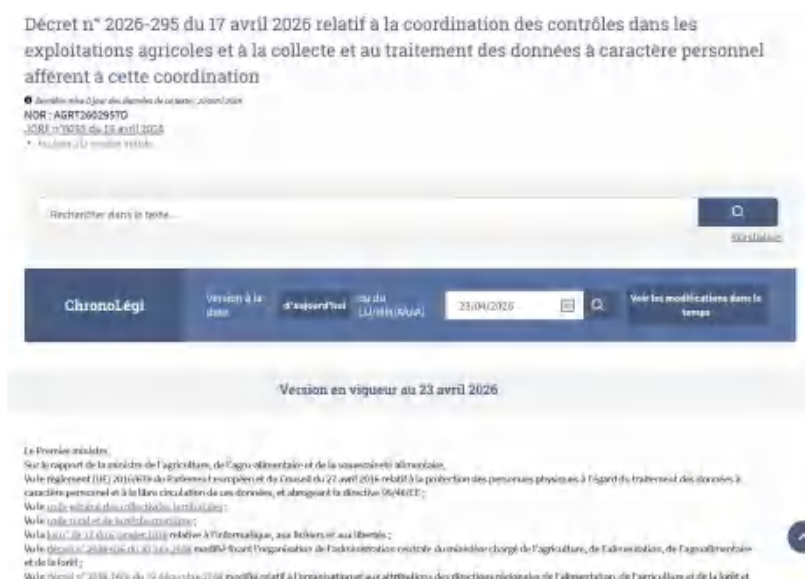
Décret n° 2026-295 du 17 avril 2026 relatif à la coordination des contrôles dans les exploitations agricoles et à la collecte et au traitement des données à caractère personnel afférent à cette coordination

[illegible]
NOR : AGRT2602957D
JORF n°0093 du 23 avril 2026
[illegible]

Rechercher dans le texte...

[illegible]

ChronoLégi

Version à la date

d'aujourd'hui

ou du JJ/MM/AAAA

23/04/2026

Voir les modifications dans le temps

Version en vigueur au 23 avril 2026

Le Premier ministre,
Sur le rapport de la ministre de l'agriculture, de l'agro-alimentaire et de la souveraineté alimentaire,
Vu le règlement (UE) 2016/679 du Parlement européen et du Conseil du 27 avril 2016 relatif à la protection des personnes physiques à l'égard du traitement des données à caractère personnel et à la libre circulation de ces données, et abrogeant la directive 95/46/CE ;
Vu le code général des collectivités territoriales ;
Vu le code rural et de la pêche maritime ;
Vu la loi n° 78-17 du 6 janvier 1978 relative à l'informatique, aux fichiers et aux libertés ;
Vu le décret n° 2008-636 du 30 juin 2008 modifié fixant l'organisation de l'administration centrale du ministère chargé de l'agriculture, de l'alimentation, de l'agroalimentaire et de la forêt ;
Vu le décret n° 2010-1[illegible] du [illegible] décembre 2010 modifié relatif à l'organisation et aux attributions des directions régionales de l'alimentation, de l'agriculture et de la forêt et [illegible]